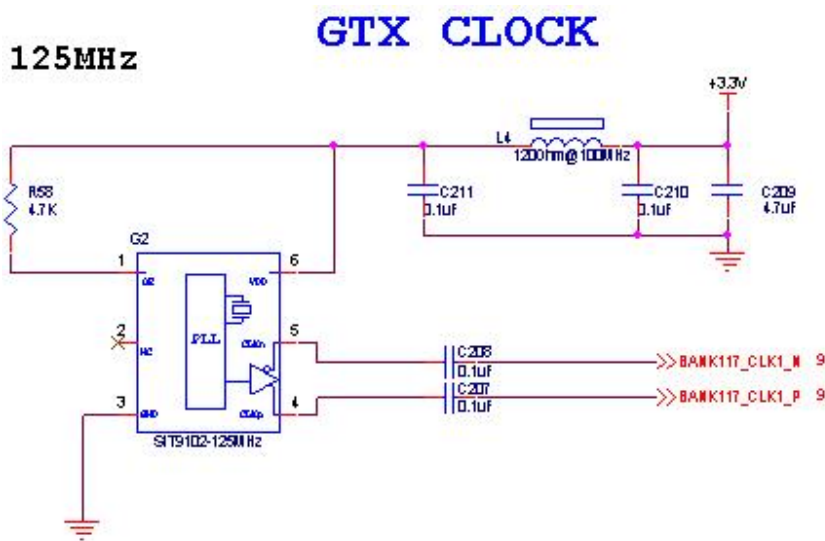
GTX CLOCK

125MHz

+3.3V

L4

120Ohm@100MHz

R58
4.7K

C211
0.1uF

C210
0.1uF

C209
4.7uF

G2

1 OE
2 NC
3 GND
6 VDD
5 CLKn
4 CLKp

PLL

SIT9102-125MHz

C208
0.1uF

C207
0.1uF

BANK117_CLK1_N 9

BANK117_CLK1_P 9